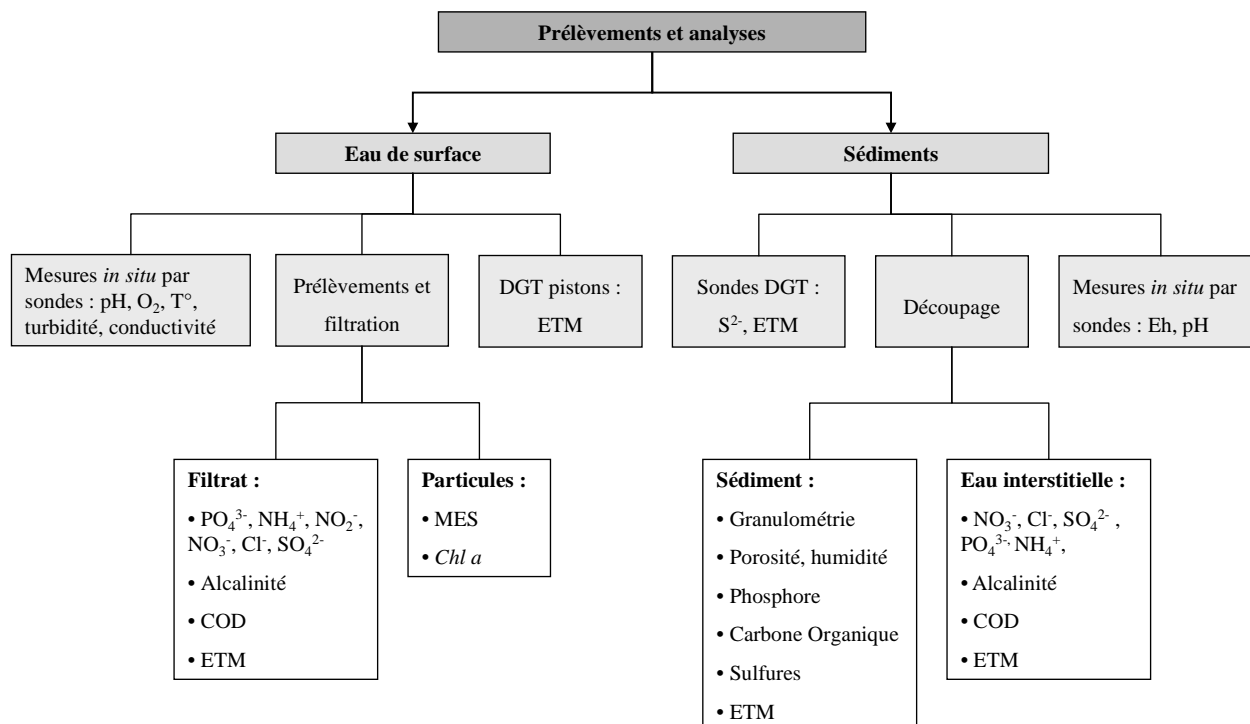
Prélèvements et analyses

Eau de surface

Sédiments

Mesures *in situ* par sondes : pH, $O_2$, T°, turbidité, conductivité

Prélèvements et filtration

DGT pistons : ETM

Sondes DGT : $S^{2-}$, ETM

Découpage

Mesures *in situ* par sondes : Eh, pH

**Filtrat :**
• $PO_4^{3-}$, $NH_4^+$, $NO_2^-$, $NO_3^-$, $Cl^-$, $SO_4^{2-}$
• Alcalinité
• COD
• ETM

**Particules :**
• MES
• *Chl a*

**Sédiment :**
• Granulométrie
• Porosité, humidité
• Phosphore
• Carbone Organique
• Sulfures
• ETM

**Eau interstitielle :**
• $NO_3^-$, $Cl^-$, $SO_4^{2-}$ , $PO_4^{3-}$ $NH_4^+$,
• Alcalinité
• COD
• ETM